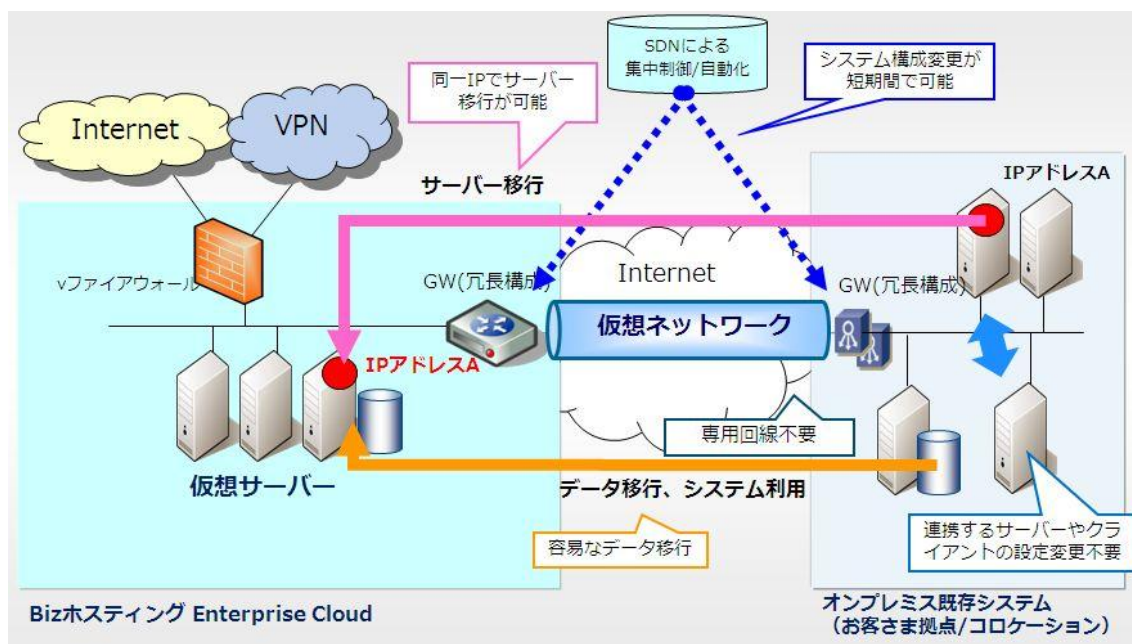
SDNによる
集中制御/自動化

同一IPでサーバー
移行が可能

システム構成変更が
短期間で可能

Internet

VPN

サーバー移行

IPアドレスA

vファイアウォール

GW(冗長構成)

Internet

GW(冗長構成)

仮想ネットワーク

IPアドレスA

専用回線不要

仮想サーバー

データ移行、システム利用

容易なデータ移行

連携するサーバーやクライアントの設定変更不要

Bizホスティング Enterprise Cloud

オンプレミス既存システム
（お客さま拠点/コロケーション）